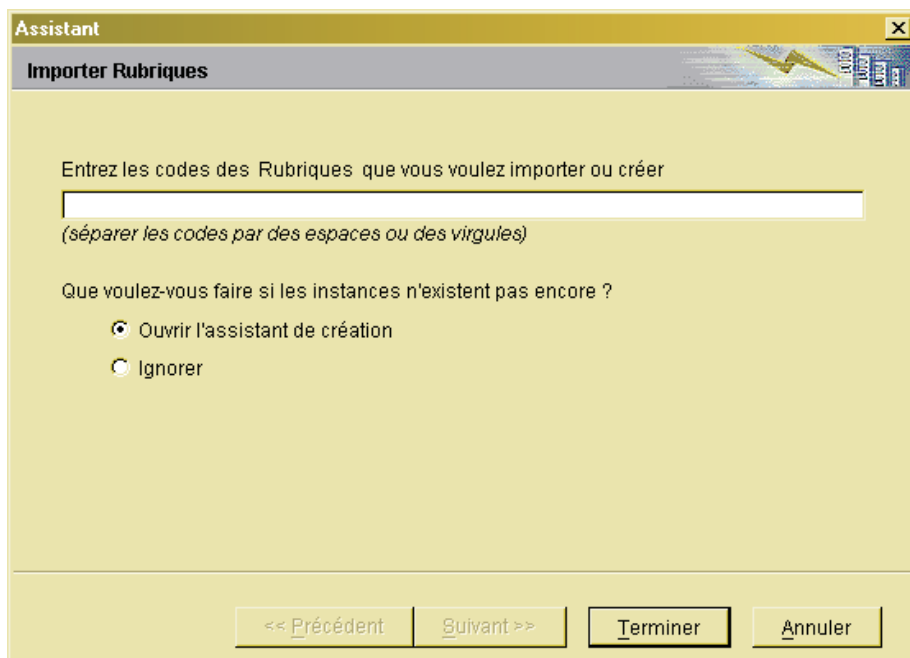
Assistant

Importer Rubriques

Entrez les codes des Rubriques que vous voulez importer ou créer

(séparer les codes par des espaces ou des virgules)

Que voulez-vous faire si les instances n'existent pas encore ?

Ouvrir l'assistant de création

Ignorer

<< Précédent

Suivant >>

Terminer

Annuler